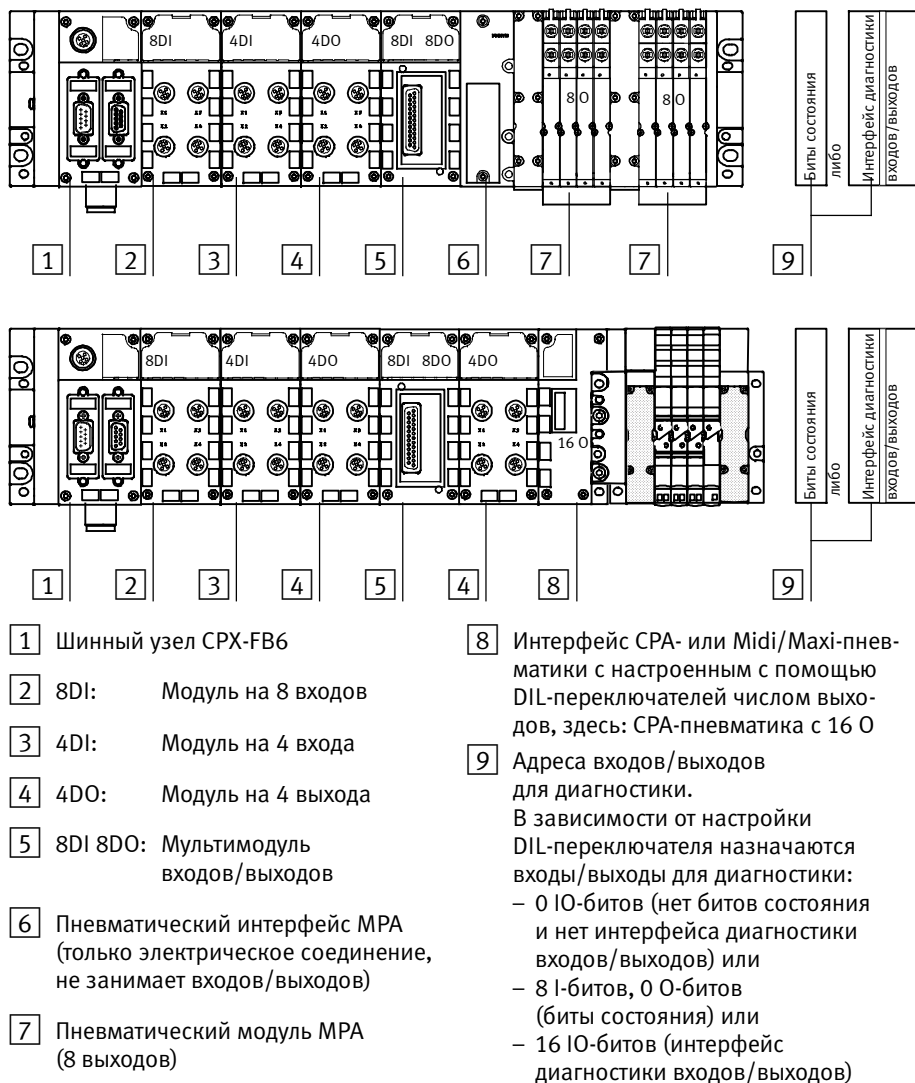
8DI
4DI
4DO
8DI 8DO
8 O
8 O
Биты состояния
либо
Интерфейс диагностики входов/выходов
1
2
3
4
5
6
7
7
9

8DI
4DI
4DO
8DI 8DO
4DO
16 O
Биты состояния
либо
Интерфейс диагностики входов/выходов
1
2
3
4
5
4
8
9

1 Шинный узел CPX-FB6

2 8DI: Модуль на 8 входов

3 4DI: Модуль на 4 входа

4 4DO: Модуль на 4 выхода

5 8DI 8DO: Мультимодуль входов/выходов

6 Пневматический интерфейс MPA (только электрическое соединение, не занимает входов/выходов)

7 Пневматический модуль MPA (8 выходов)

8 Интерфейс CPA- или Midi/Maxi-пневматики с настроенным с помощью DIL-переключателей числом выходов, здесь: CPA-пневматика с 16 O

9 Адреса входов/выходов для диагностики.
В зависимости от настройки DIL-переключателя назначаются входы/выходы для диагностики:
– 0 IO-битов (нет битов состояния и нет интерфейса диагностики входов/выходов) или
– 8 I-битов, 0 O-битов (биты состояния) или
– 16 IO-битов (интерфейс диагностики входов/выходов)